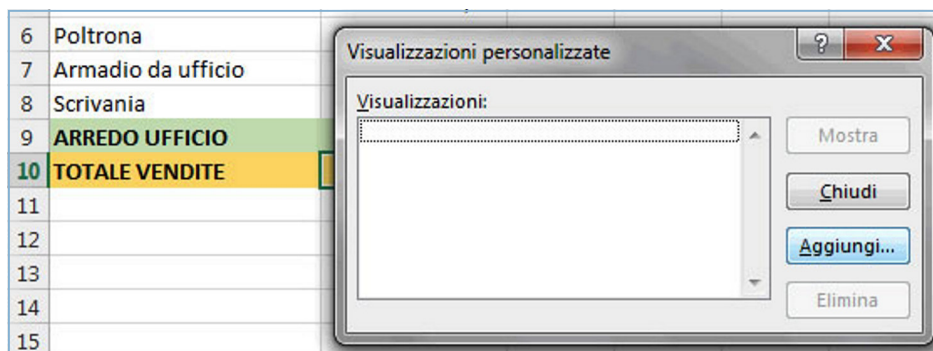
| 6 | Poltrona |
|---|---|
| 7 | Armadio da ufficio |
| 8 | Scrivania |
| 9 | ARREDO UFFICIO |
| 10 | TOTALE VENDITE |
| 11 | |
| 12 | |
| 13 | |
| 14 | |
| 15 | |

Visualizzazioni personalizzate

?

X

Visualizzazioni:

Mostra

Chiudi

Aggiungi...

Elimina